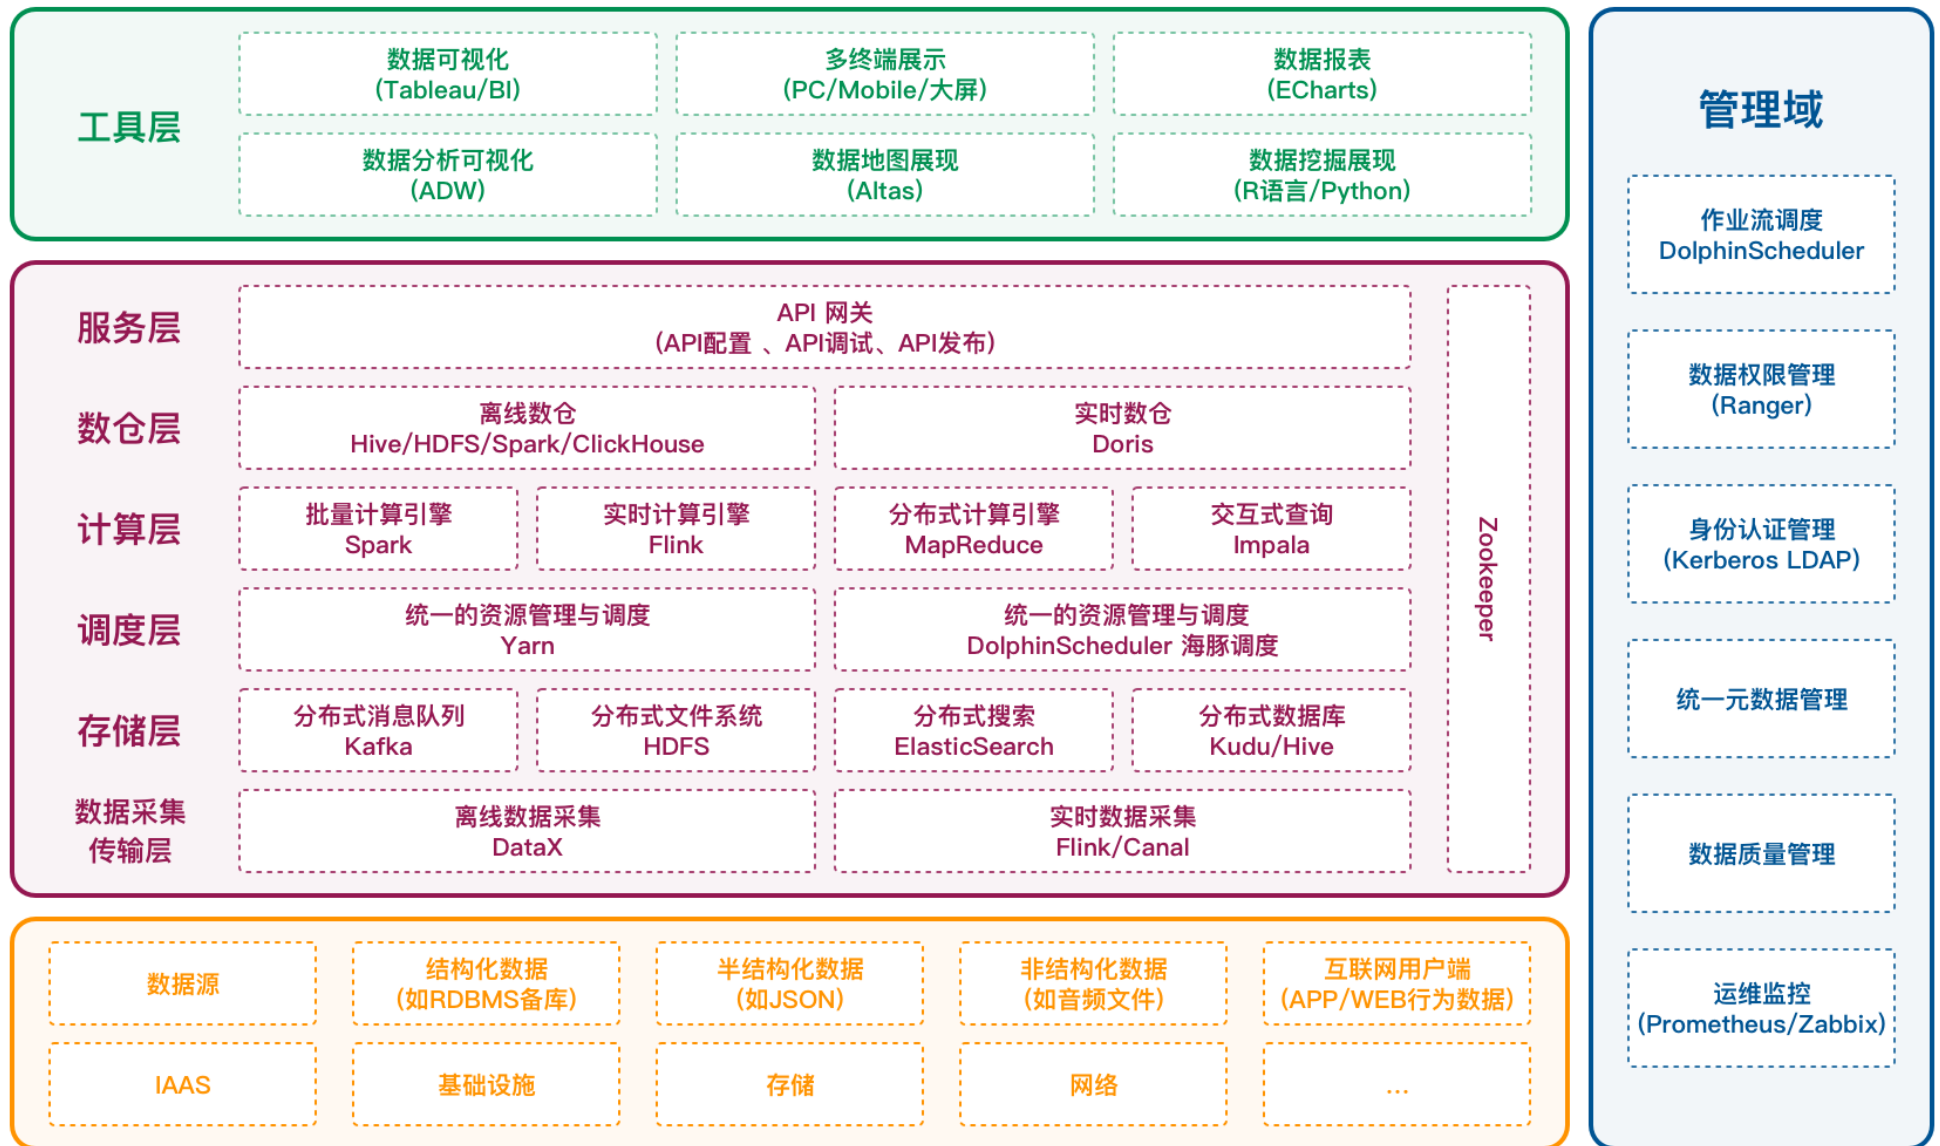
工具层

数据可视化 (Tableau/BI)

多终端展示 (PC/Mobile/大屏)

数据报表 (ECharts)

数据分析可视化 (ADW)

数据地图展现 (Altas)

数据挖掘展现 (R语言/Python)

服务层

API 网关 (API配置 、API调试、API发布)

数仓层

离线数仓 Hive/HDFS/Spark/ClickHouse

实时数仓 Doris

计算层

批量计算引擎 Spark

实时计算引擎 Flink

分布式计算引擎 MapReduce

交互式查询 Impala

调度层

统一的资源管理与调度 Yarn

统一的资源管理与调度 DolphinScheduler 海豚调度

存储层

分布式消息队列 Kafka

分布式文件系统 HDFS

分布式搜索 ElasticSearch

分布式数据库 Kudu/Hive

数据采集传输层

离线数据采集 DataX

实时数据采集 Flink/Canal

Zookeeper

数据源

结构化数据 (如RDBMS备库)

半结构化数据 (如JSON)

非结构化数据 (如音频文件)

互联网用户端 (APP/WEB行为数据)

IAAS

基础设施

存储

网络

...

管理域

作业流调度 DolphinScheduler

数据权限管理 (Ranger)

身份认证管理 (Kerberos LDAP)

统一元数据管理

数据质量管理

运维监控 (Prometheus/Zabbix)